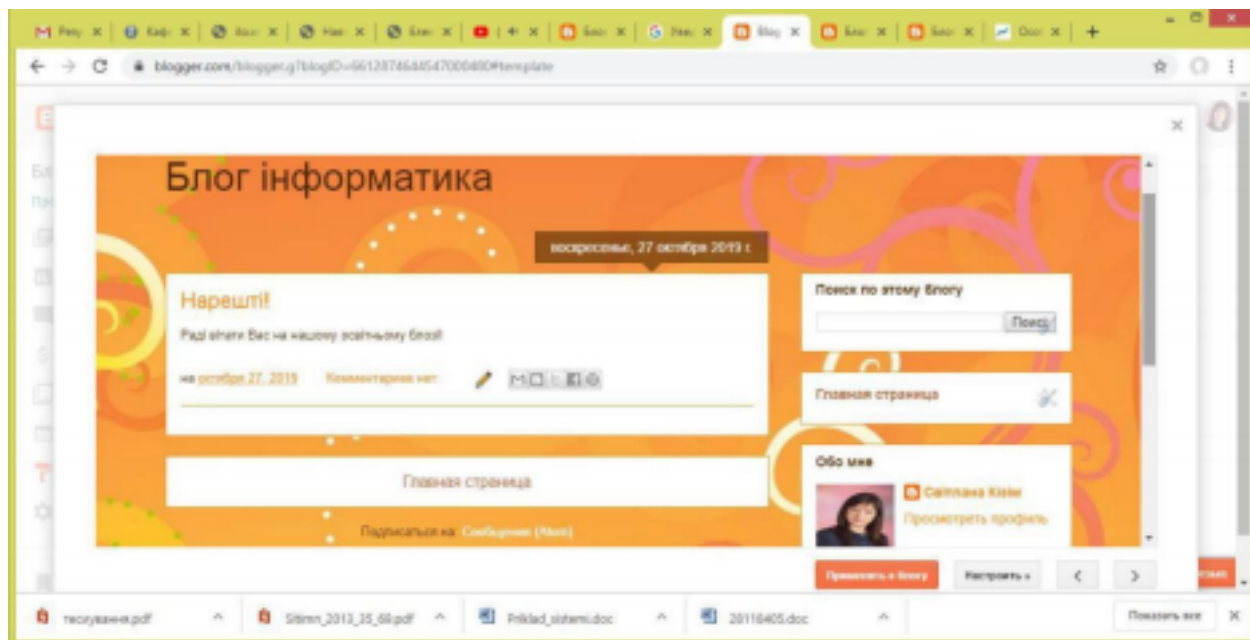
Блог інформатика

воскресенье, 27 октября 2019 г.

Нарешті!

Раді вітати Вас на нашому освітньому блозі!

на октября 27, 2019 Комментариев нет:

Главная страница

Подписаться на: Сообщения (Atom)

Поиск по этому блогу

Поиск

Главная страница

Обо мне

Світлана Кізім

Просмотреть профиль

Применить к блогу

Настроить »

blogger.com/blogger.g?blogID=6612874644547000480#template

тестування.pdf

Sitimn_2013_35_69.pdf

Priklad_sistemi.doc

20118405.doc

Показать все